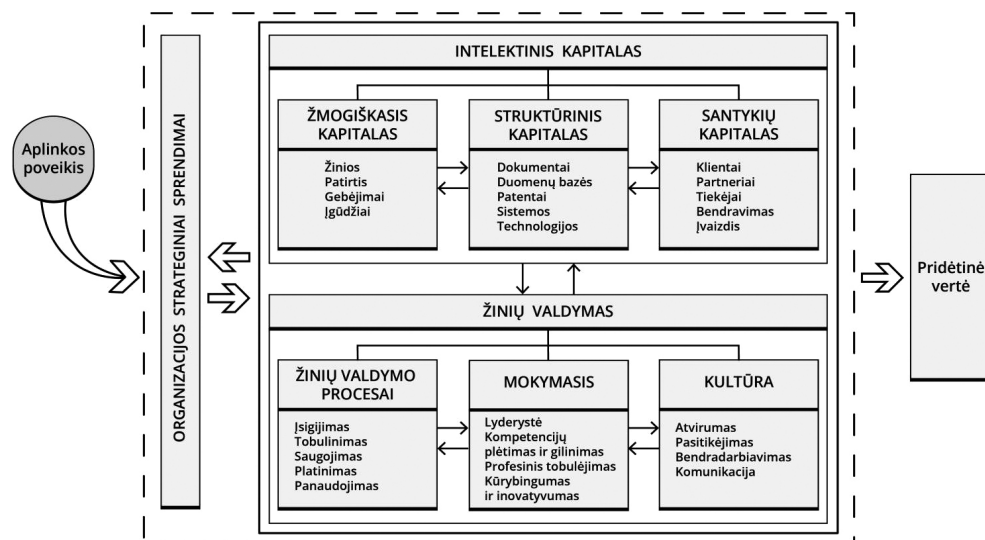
Aplinkos poveikis

ORGANIZACIJOS STRATEGINIAI SPRENDIMAI

INTELEKTINIS KAPITALAS

ŽMOGIŠKASIS KAPITALAS

Žinios
Patirtis
Gebėjimai
Įgūdžiai

STRUKTŪRINIS KAPITALAS

Dokumentai
Duomenų bazės
Patentai
Sistemos
Technologijos

SANTYKIŲ KAPITALAS

Klientai
Partneriai
Tiekėjai
Bendravimas
Įvaizdis

ŽINIŲ VALDYMAS

ŽINIŲ VALDYMO PROCESAI

Įsigijimas
Tobulinimas
Saugojimas
Platinimas
Panaudojimas

MOKYMASIS

Lyderystė
Kompetencijų plėtimas ir gilinimas
Profesinis tobulėjimas
Kūrybingumas ir inovatyvumas

KULTŪRA

Atvirumas
Pasitikėjimas
Bendradarbiavimas
Komunikacija

Pridėtinė vertė